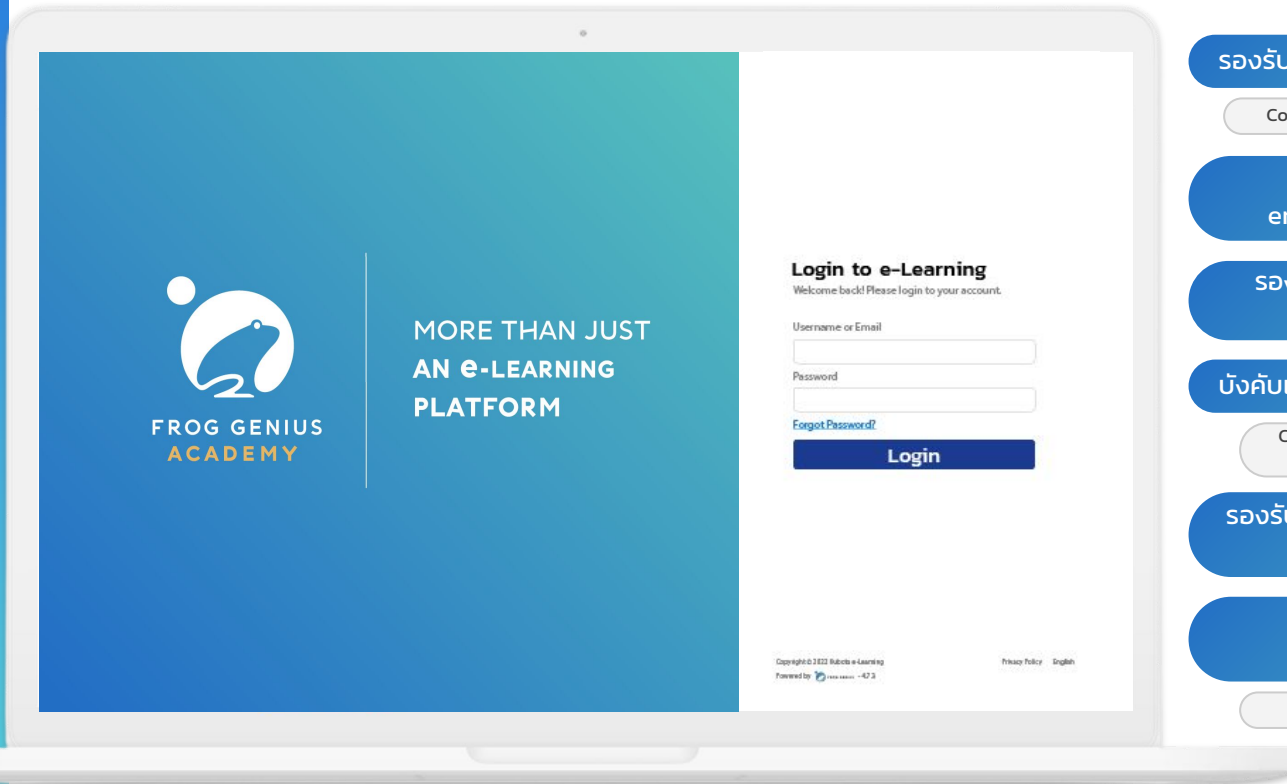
FROG GENIUS
ACADEMY

MORE THAN JUST
AN e-LEARNING
PLATFORM

Login to e-Learning
Welcome back! Please login to your account.

Username or Email

Password

Forgot Password?

Login

Copyright © 2022 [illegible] e-Learning
Powered by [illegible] - 4.7.3

Privacy Policy English

รองรับ

Co

en

รอง

บังคับ

C

รองรั